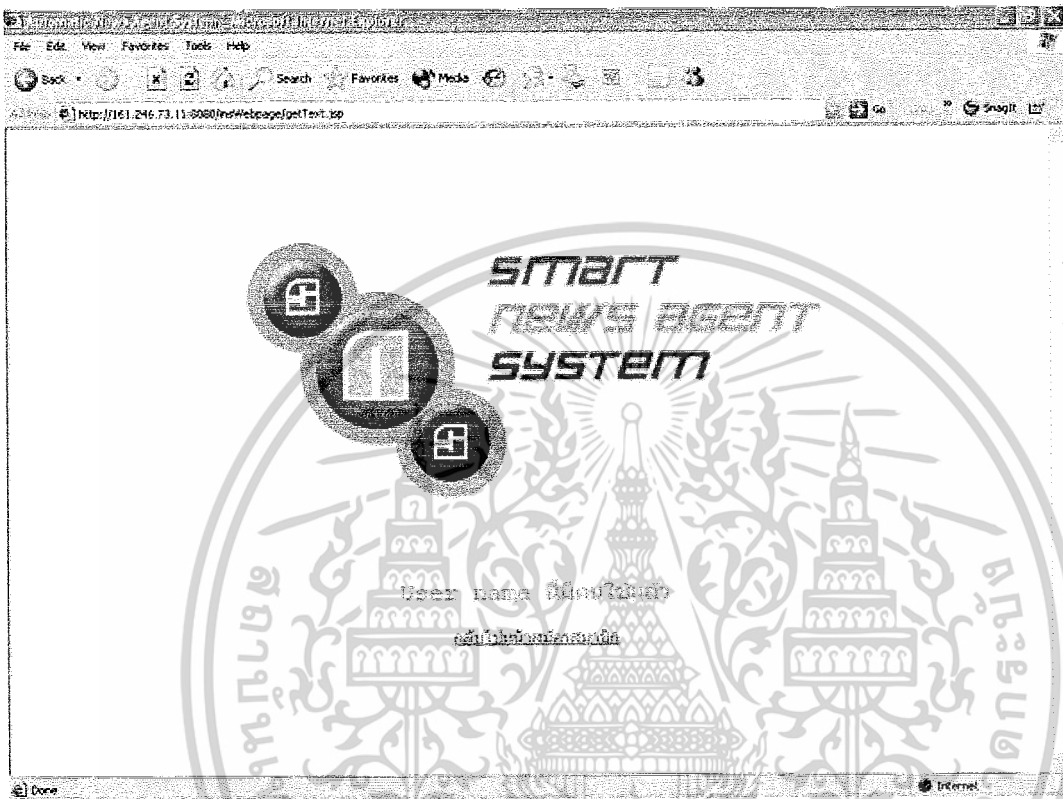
Automatic News Agent System - Microsoft Internet Explorer

File Edit View Favorites Tools Help

Back Search Favorites Media

http://161.246.73.11:8080/nsWebpage/getText.jsp

Go SnagIt

smart
news agent
system

User name นี้มีคนใช้แล้ว

กลับไปหน้าสมัครสมาชิก

Done

Internet